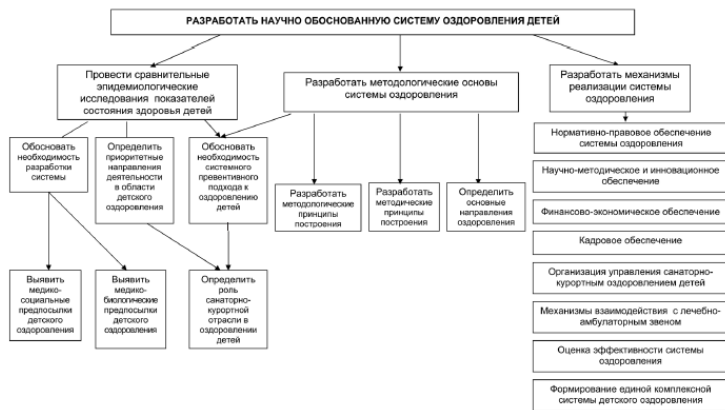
РАЗРАБОТАТЬ НАУЧНО ОБОСНОВАННУЮ СИСТЕМУ ОЗДОРОВЛЕНИЯ ДЕТЕЙ

Провести сравнительные эпидемиологические исследования показателей состояния здоровья детей

Разработать методологические основы системы оздоровления

Разработать механизмы реализации системы оздоровления

Обосновать необходимость разработки системы

Определить приоритетные направления деятельности в области детского оздоровления

Обосновать необходимость системного превентивного подхода к оздоровлению детей

Разработать методологические принципы построения

Разработать методические принципы построения

Определить основные направления оздоровления

Выявить медико-социальные предпосылки детского оздоровления

Выявить медико-биологические предпосылки детского оздоровления

Определить роль санаторно-курортной отрасли в оздоровлении детей

Нормативно-правовое обеспечение системы оздоровления

Научно-методическое и инновационное обеспечение

Финансово-экономическое обеспечение

Кадровое обеспечение

Организация управления санаторно-курортным оздоровлением детей

Механизмы взаимодействия с лечебно-амбулаторным звеном

Оценка эффективности системы оздоровления

Формирование единой комплексной системы детского оздоровления